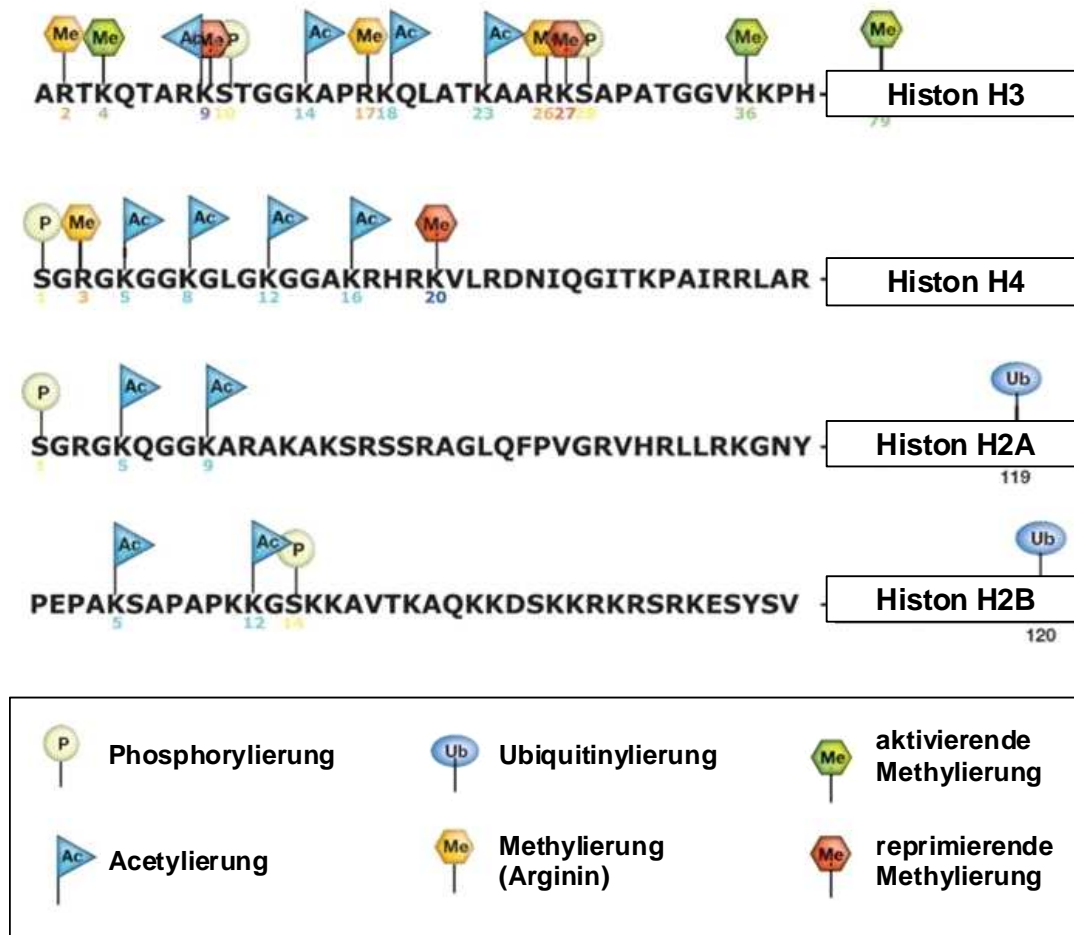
Me Me Ac Me P Ac Me Ac Ac Me Me P Me Me

ARTKQTARKSTGGKAPRKQLATKAARKSAPATGGVKKPH Histon H3

2 4 9 10 14 17 18 23 26 27 28 36 79

P Me Ac Ac Ac Ac Me

SGRGKGGKGLGKGGAKRHRKVLRDNIQGITKPAIRRLAR Histon H4

1 3 5 8 12 16 20

P Ac Ac Ub

SGRGKQGGKARAKAKSRSSRAGLQFPVGRVHRLLRKGNY Histon H2A

1 5 9 119

Ac Ac P Ub

PEPAKSAPAPKKGSKKAVTKAQKKDSKKRKRSRKESYSV Histon H2B

5 12 14 120

P Phosphorylierung

Ub Ubiquitinylierung

Me aktivierende Methylierung

Ac Acetylierung

Me Methylierung (Arginin)

Me reprimierende Methylierung